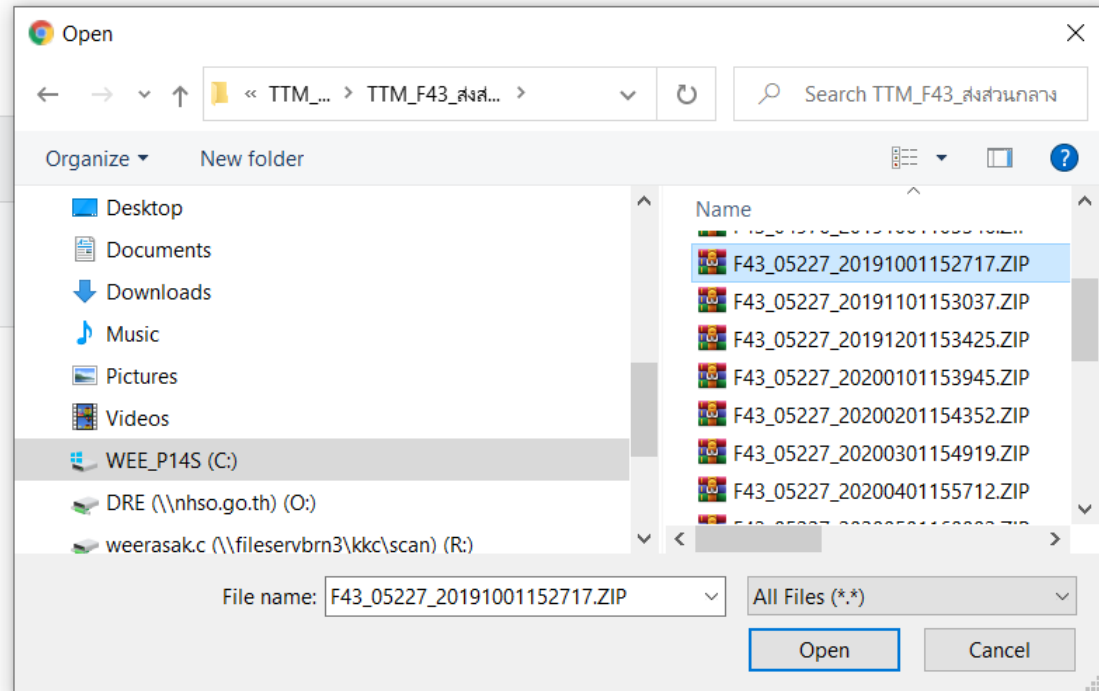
Open

« TTM_... > TTM_F43_ส่งส... >

Search TTM_F43_ส่งส่วนกลาง

Organize ▾ New folder

Desktop
Documents
Downloads
Music
Pictures
Videos
WEE_P14S (C:)
DRE (\\nhso.go.th) (O:)
weerasak.c (\\fileservbrn3\kkc\scan) (R:)

Name
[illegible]
F43_05227_20191001152717.ZIP
F43_05227_20191101153037.ZIP
F43_05227_20191201153425.ZIP
F43_05227_20200101153945.ZIP
F43_05227_20200201154352.ZIP
F43_05227_20200301154919.ZIP
F43_05227_20200401155712.ZIP
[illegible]

File name: F43_05227_20191001152717.ZIP
All Files (*.*)
Open
Cancel